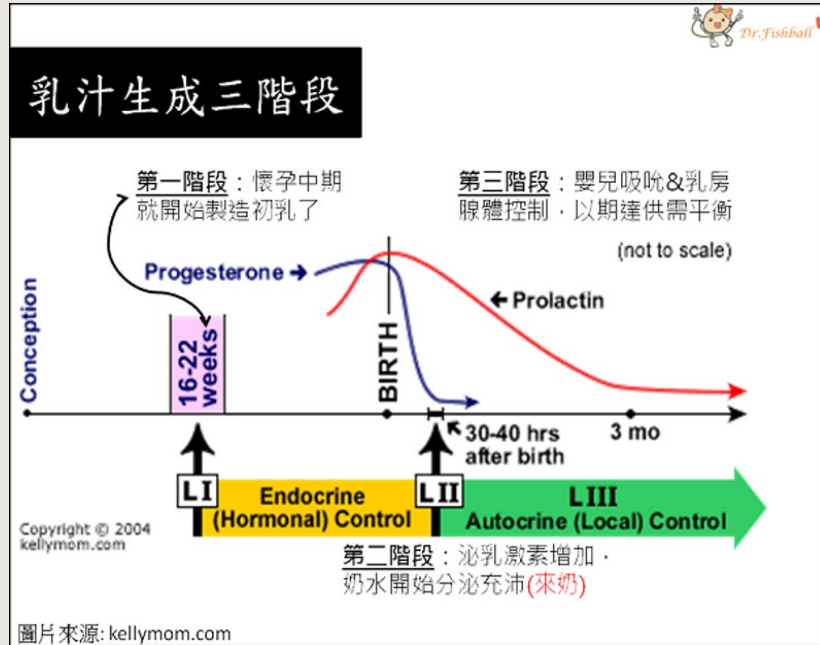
Dr.Fishball

乳汁生成三階段

第一階段：懷孕中期就開始製造初乳了

第三階段：嬰兒吸吮&乳房腺體控制，以期達供需平衡

(not to scale)

Progesterone →

← Prolactin

Conception

16-22 weeks

BIRTH

30-40 hrs after birth

3 mo

L I

Endocrine (Hormonal) Control

L II

L III

Autocrine (Local) Control

Copyright © 2004 kellymom.com

第二階段：泌乳激素增加，奶水開始分泌充沛(來奶)

圖片來源: kellymom.com